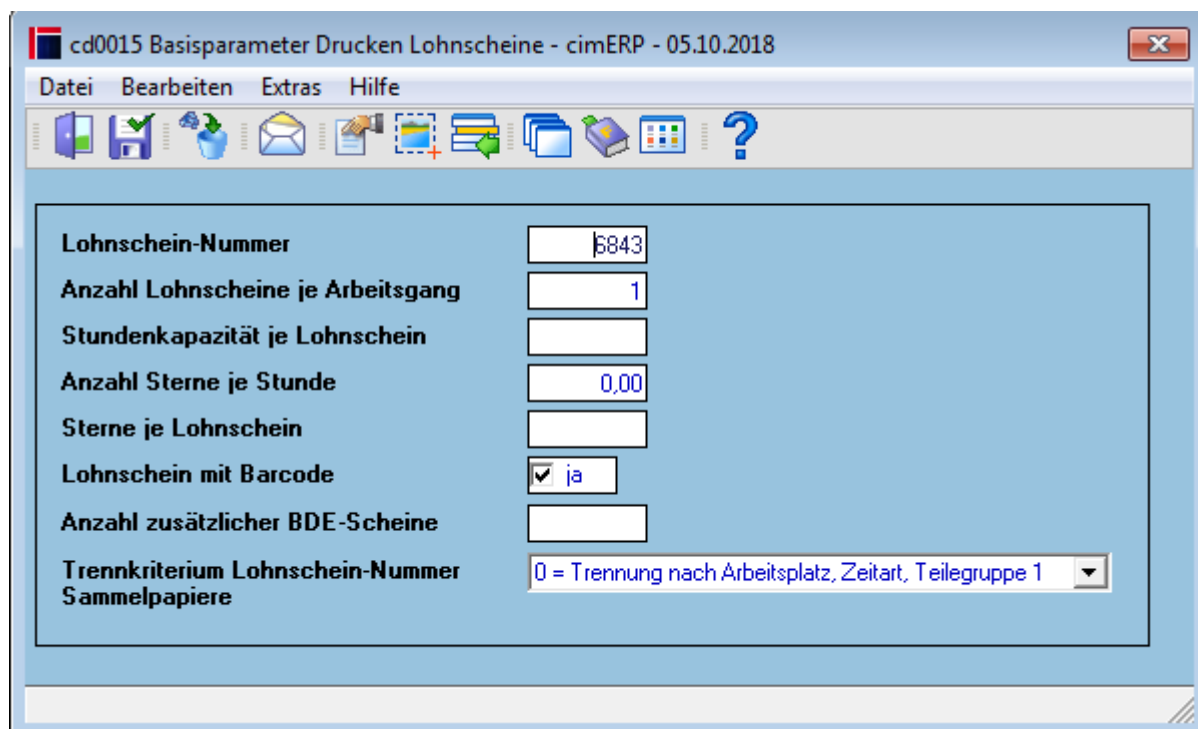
cd0015 Basisparameter Drucken Lohnscheine - cimERP - 05.10.2018

Datei Bearbeiten Extras Hilfe

Lohnschein-Nummer 6843

Anzahl Lohnscheine je Arbeitsgang 1

Stundenkapazität je Lohnschein

Anzahl Sterne je Stunde 0,00

Sterne je Lohnschein

Lohnschein mit Barcode ja

Anzahl zusätzlicher BDE-Scheine

Trennkriterium Lohnschein-Nummer Sammelpapiere 0 = Trennung nach Arbeitsplatz, Zeitart, Teilegruppe 1